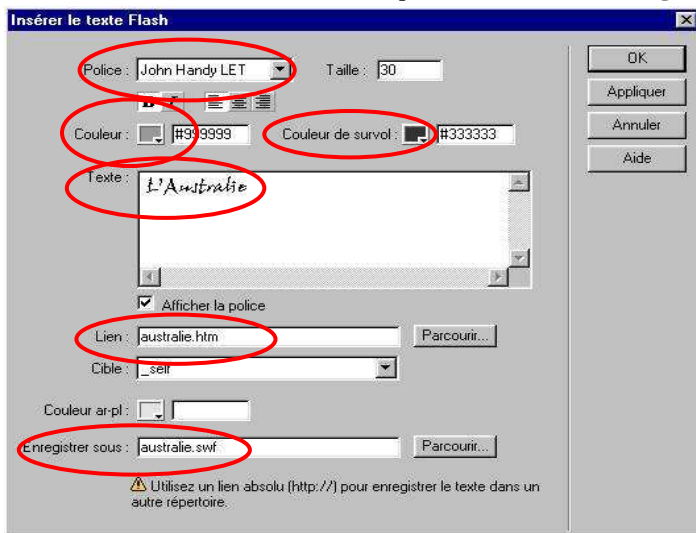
Insérer le texte Flash

Police : John Handy LET

Taille : 30

B I

Couleur : #999999

Couleur de survol : #333333

Texte : L'Australie

Afficher la police

Lien : australie.htm

Parcourir...

Cible : _self

Couleur ar-pl :

Enregistrer sous : australie.swf

Parcourir...

Utilisez un lien absolu (http://) pour enregistrer le texte dans un autre répertoire.

OK

Appliquer

Annuler

Aide